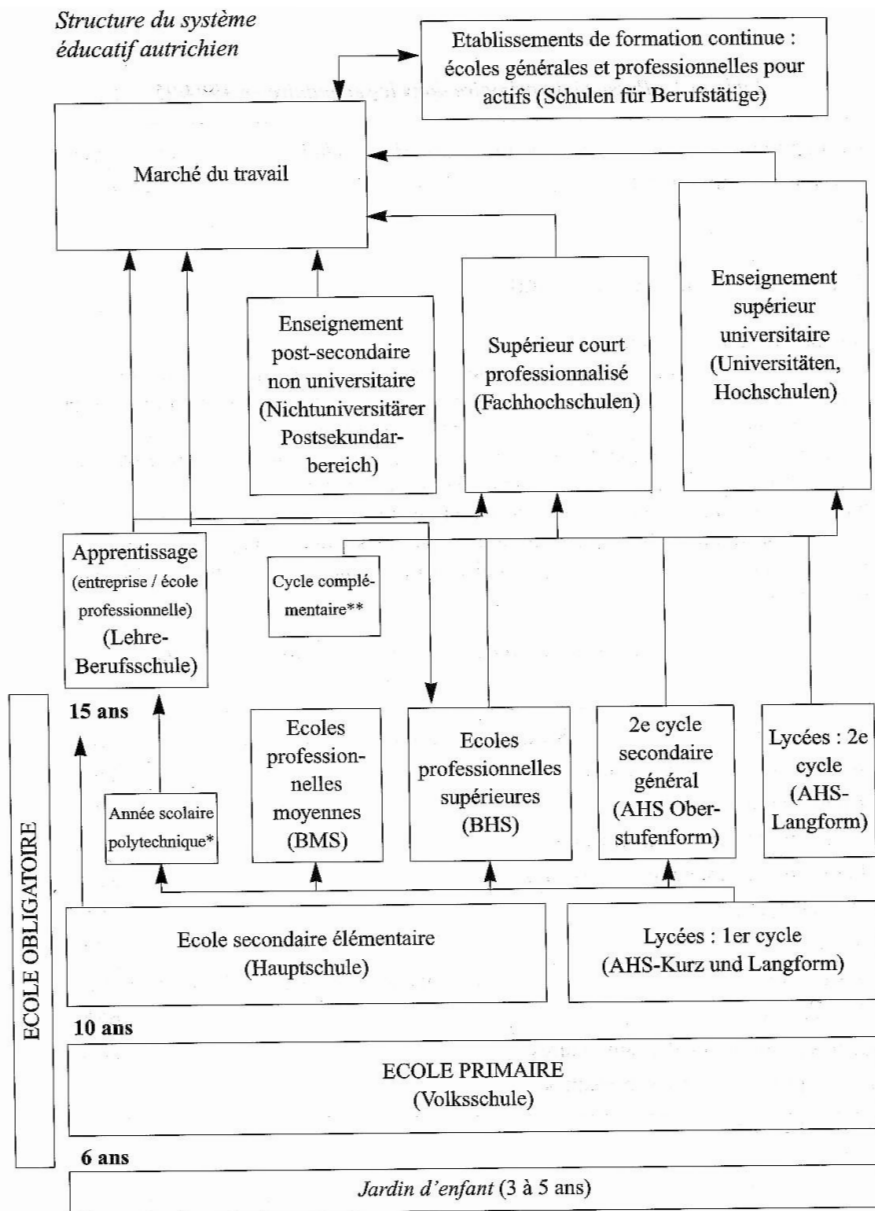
Structure du système éducatif autrichien

Etablissements de formation continue : écoles générales et professionnelles pour actifs (Schulen für Berufstätige)

Marché du travail

Enseignement supérieur universitaire (Universitäten, Hochschulen)

Supérieur court professionnalisé (Fachhochschulen)

Enseignement post-secondaire non universitaire (Nichtuniversitärer Postsekundarbereich)

Apprentissage (entreprise / école professionnelle) (Lehre-Berufsschule)

Cycle complémentaire**

15 ans

Année scolaire polytechnique*

Ecoles professionnelles moyennes (BMS)

Ecoles professionnelles supérieures (BHS)

2e cycle secondaire général (AHS Oberstufenform)

Lycées : 2e cycle (AHS-Langform)

ECOLE OBLIGATOIRE

Ecole secondaire élémentaire (Hauptschule)

Lycées : 1er cycle (AHS-Kurz und Langform)

10 ans

ECOLE PRIMAIRE (Volksschule)

6 ans

Jardin d'enfant (3 à 5 ans)